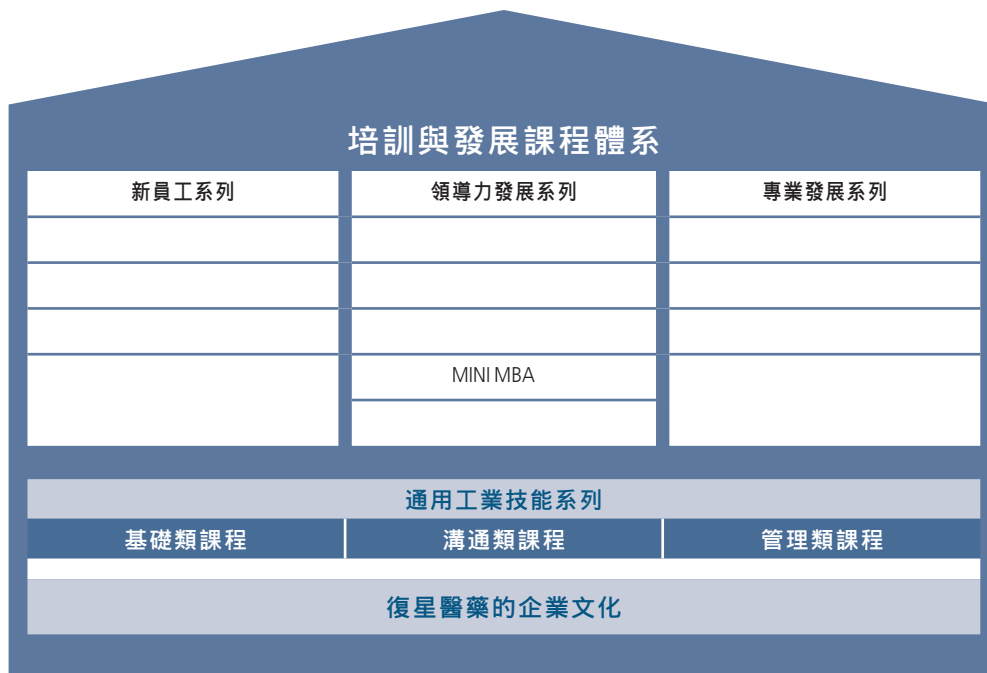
培訓與發展課程體系

| 新員工系列 | 領導力發展系列 | 專業發展系列 |
|---|---|---|
| | | |
| | | |
| | | |
| | MINI MBA | |
| | | |

通用工業技能系列

| 基礎類課程 | 溝通類課程 | 管理類課程 |
|---|---|---|

復星醫藥的企業文化